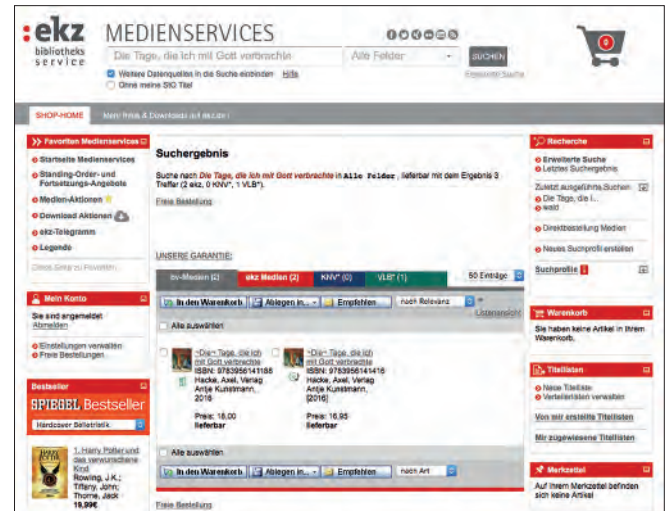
:ekz bibliotheks service

MEDIENSERVICES

Die Tage, die ich mit Gott verbrachte

Alle Felder

SUCHEN

Erweiterte Suche

Weitere Datenquellen in die Suche einbinden Hilfe

Ohne meine SIO Titel

SHOP-HOME

Mein Frees & Downloads auf ekz.de

Favoriten Medienservices

Startseite Medienservices

Standing-Order- und Fortsetzungs-Angebote

Medien-Aktionen

Download Aktionen

ekz-Telegramm

Legende

Diese Seite zu Favoriten

Mein Konto

Sie sind angemeldet
Abmelden

Einstellungen verwalten

Freie Bestellungen

Bestseller

SPIEGEL Bestseller

Hardcover Belletristik

1. Harry Potter und das verwunschene Kind
Rowling, J.K.; Tiffany, John; Thorne, Jack
19,99€

Suchergebnis

Suche nach Die Tage, die ich mit Gott verbrachte in Alle Felder , lieferbar mit dem Ergebnis 3 Treffer (2 ekz, 0 KNV*, 1 VLB*).

Freie Bestellung

UNSERE GARANTIE:

bv-Medien (2) | ekz Medien (2) | KNV* (0) | VLB* (1)

50 Einträge

In den Warenkorb | Ablegen in... | Empfehlen | nach Relevanz

Listenansicht

Alle auswählen

~Die~ Tage, die ich mit Gott verbrachte
ISBN: 9783956541188
Hacke, Axel; Verlag Antje Kunstmann, 2016
Preis: 18,00
lieferbar

~Die~ Tage, die ich mit Gott verbrachte
ISBN: 9783956541416
Hacke, Axel; Verlag Antje Kunstmann, [2016]
Preis: 16,95
lieferbar

Alle auswählen

In den Warenkorb | Ablegen in... | Empfehlen | nach Art

Freie Bestellung

Recherche

Erweiterte Suche

Letzten Suchergebnis

Zuletzt ausgeführte Suchen

Die Tage, die i...

wald

Direktbestellung Medien

Neues Suchprofil erstellen

Suchprofile

Warenkorb

Sie haben keine Artikel in Ihrem Warenkorb.

Titellisten

Neue Titelliste

Verteilerlisten verwalten

Von mir erstellte Titellisten

Mir zugewiesene Titellisten

Merkzettel

Auf Ihrem Merkzettel befinden sich keine Artikel